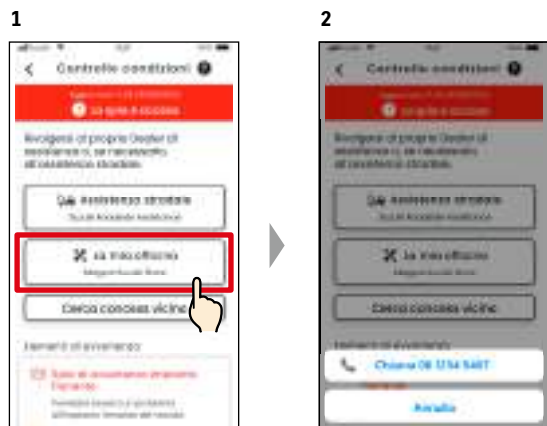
1

2

Controllo condizioni

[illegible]

Spia di avviso

Rivolgersi al proprio Dealer di assistenza o, se necessario, all'assistenza stradale.

Assistenza stradale

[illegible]

La mia officina

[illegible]

Cerca concessionari vicini

Elementi di avvertenza

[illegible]

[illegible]

Controllo condizioni

Rivolgersi al proprio Dealer di assistenza o, se necessario, all'assistenza stradale.

Assistenza stradale

La mia officina

Cerca concessionari vicini

Chiama 06 1734 5487

Annulla